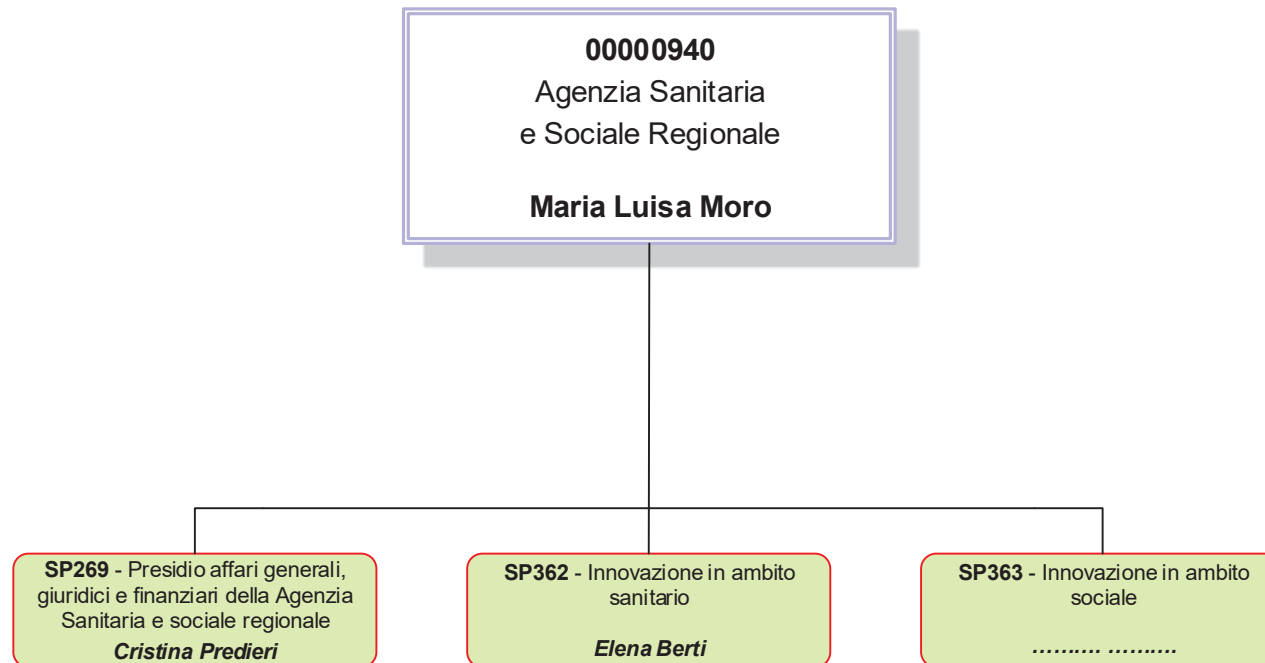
**00000940**
Agenzia Sanitaria
e Sociale Regionale

**Maria Luisa Moro**

**SP269** - Presidio affari generali, giuridici e finanziari della Agenzia Sanitaria e sociale regionale
***Cristina Predieri***

**SP362** - Innovazione in ambito sanitario

***Elena Berti***

**SP363** - Innovazione in ambito sociale

***…….. ……..***